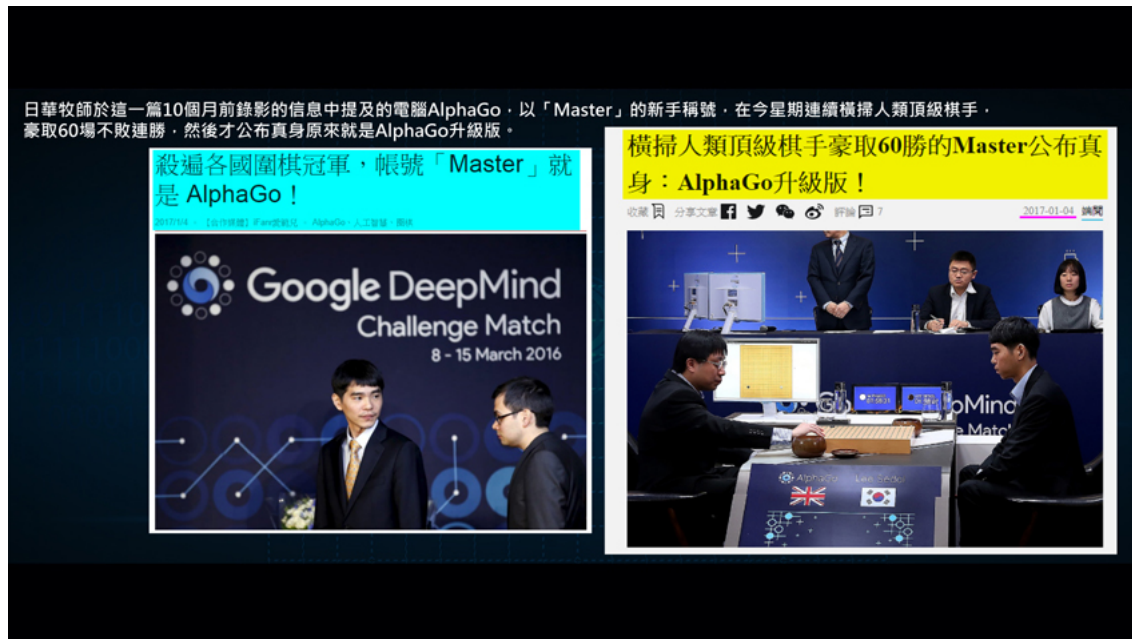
日華牧師於這一篇10個月前錄影的信息中提及的電腦AlphaGo，以「Master」的新手稱號，在今星期連續橫掃人類頂級棋手，豪取60場不敗連勝，然後才公布真身原來就是AlphaGo升級版。

殺遍各國圍棋冠軍，帳號「Master」就是 AlphaGo！

2017/1/4 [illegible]

Google DeepMind
Challenge Match
8 - 15 March 2016

橫掃人類頂級棋手豪取60勝的Master公布真身：AlphaGo升級版！

收藏 分享文章 評論 7 2017-01-04 媒閱

AlphaGo Lee Sedol

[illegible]pMind
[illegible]e Match